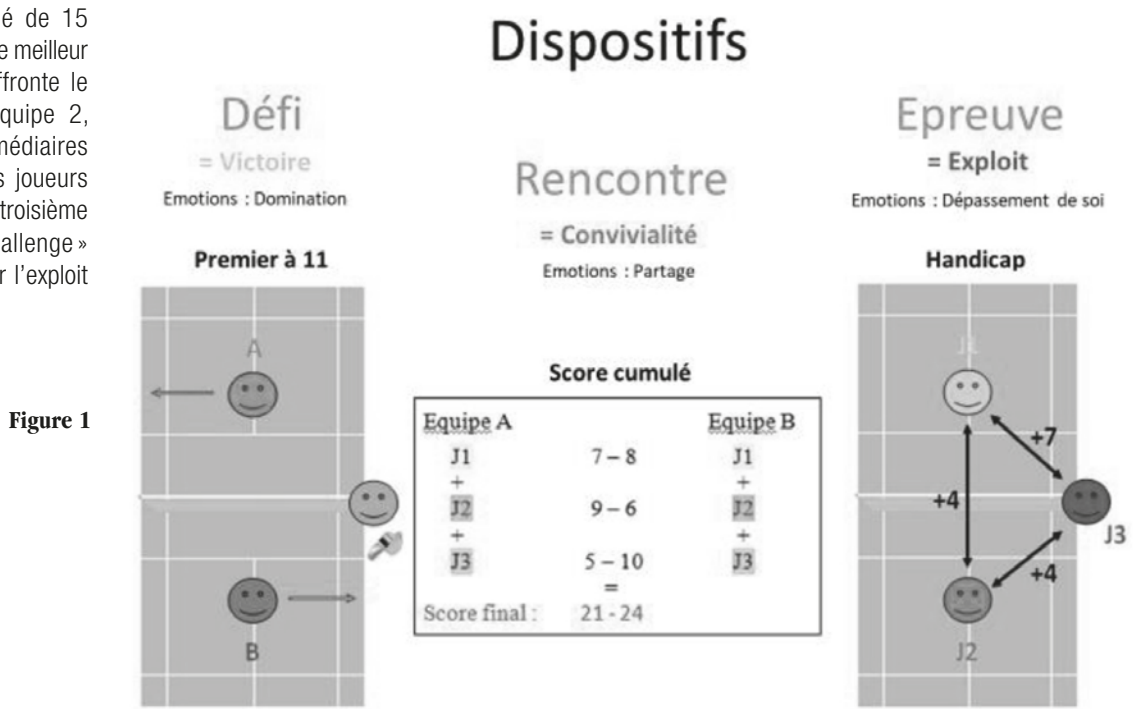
é de 15 e meilleur ffronte le quipe 2, médiaires s joueurs troisième allenge » r l'exploit

Figure 1

Dispositifs

Défi
= Victoire
Emotions : Domination

Premier à 11

A

B

Rencontre
= Convivialité
Emotions : Partage

Score cumulé

| Equipe A | | Equipe B |
|---|---|---|
| J1 | 7 – 8 | J1 |
| + | | + |
| J2 | 9 – 6 | J2 |
| + | | + |
| J3 | 5 – 10 | J3 |
| | = | |
| Score final : | 21 - 24 | |

Epreuve
= Exploit
Emotions : Dépassement de soi

Handicap

J1

+7

+4

J3

+4

J2